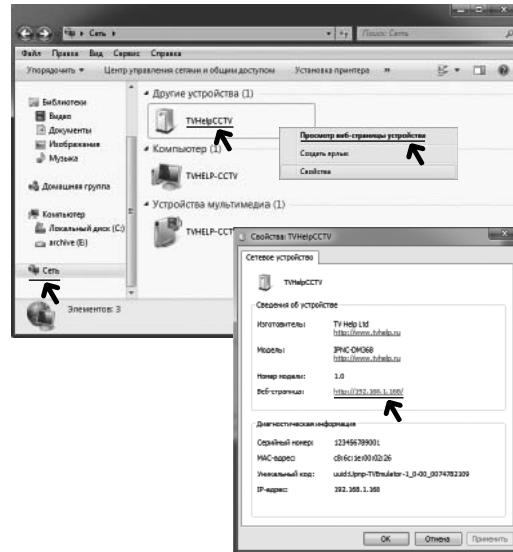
Сеть
Поиск: Сеть
Файл Правка Вид Сервис Справка
Упорядочить Центр управления сетями и общим доступом Установка принтера »

Библиотеки
Видео
Документы
Изображения
Музыка
Домашняя группа
Компьютер
Локальный диск (C:)
archive (E:)
Сеть

Другие устройства (1)
TVHelpCCTV
Компьютер (1)
TVHELP-CCTV
Устройства мультимедиа (1)
TVHELP-CCTV

Просмотр веб-страницы устройства
Создать ярлык
Свойства

Элементов: 3

Свойства: TVHelpCCTV
Сетевое устройство
TVHelpCCTV
Сведения об устройстве
Изготовитель: TV Help Ltd
http://www.tvhelp.ru
Модель: IPNC-DM368
http://www.tvhelp.ru
Номер модели: 1.0
Веб-страница: http://192.168.1.168/
Диагностическая информация
Серийный номер: 123456789001
MAC-адрес: c8:6c:1e:00:02:26
Уникальный код: uuid:Upnp-TVEmulator-1_0-00_0074782309
IP-адрес: 192.168.1.168
OK Отмена Применить